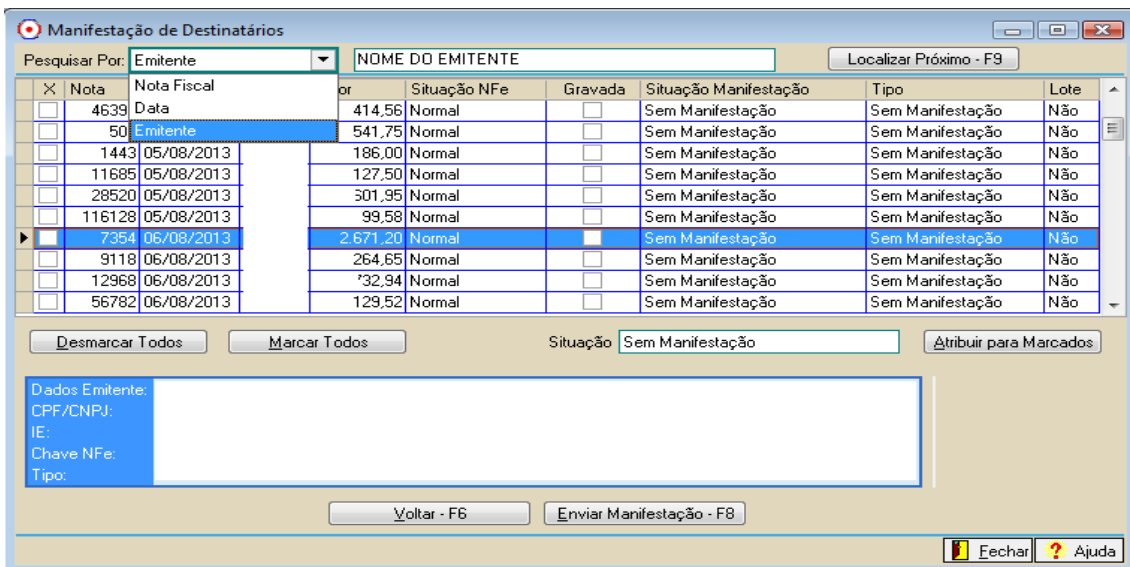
Manifestação de Destinatários

Pesquisar Por: Emitente

Nota Fiscal
Data
Emitente

NOME DO EMITENTE

Localizar Próximo - F9

| X | Nota | | or | Situação NFe | Gravada | Situação Manifestação | Tipo | Lote |
|---|---|---|---|---|---|---|---|---|
| | 4639 | | 414,56 | Normal | | Sem Manifestação | Sem Manifestação | Não |
| | 50 | | 541,75 | Normal | | Sem Manifestação | Sem Manifestação | Não |
| | 1443 | 05/08/2013 | 186,00 | Normal | | Sem Manifestação | Sem Manifestação | Não |
| | 11685 | 05/08/2013 | 127,50 | Normal | | Sem Manifestação | Sem Manifestação | Não |
| | 28520 | 05/08/2013 | 501,95 | Normal | | Sem Manifestação | Sem Manifestação | Não |
| | 116128 | 05/08/2013 | 99,58 | Normal | | Sem Manifestação | Sem Manifestação | Não |
| | 7354 | 06/08/2013 | 2.671,20 | Normal | | Sem Manifestação | Sem Manifestação | Não |
| | 9118 | 06/08/2013 | 264,65 | Normal | | Sem Manifestação | Sem Manifestação | Não |
| | 12968 | 06/08/2013 | 732,94 | Normal | | Sem Manifestação | Sem Manifestação | Não |
| | 56782 | 06/08/2013 | 129,52 | Normal | | Sem Manifestação | Sem Manifestação | Não |

Desmarcar Todos
Marcar Todos
Situação Sem Manifestação
Atribuir para Marcados

Dados Emitente:
CPF/CNPJ:
IE:
Chave NFe:
Tipo:

Voltar - F6
Enviar Manifestação - F8

Fechar
Ajuda